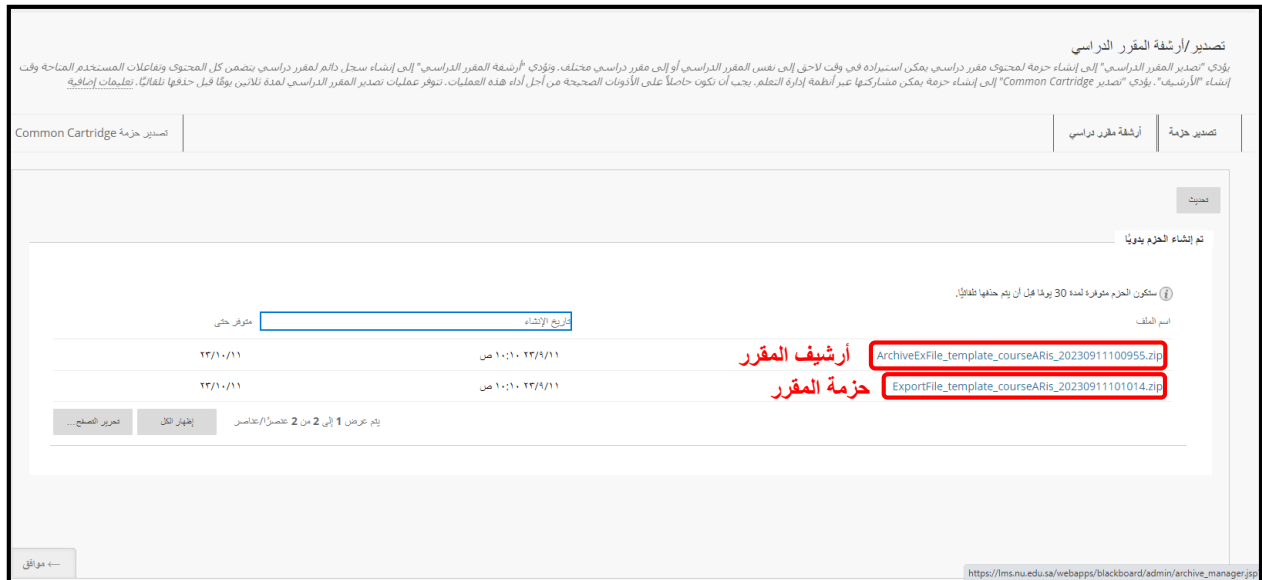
تصدير/أرشفة المقرر الدراسي

يؤدي "تصدير المقرر الدراسي" إلى إنشاء حزمة لمحتوى مقرر دراسي يمكن استيراده في وقت لاحق إلى نفس المقرر الدراسي أو إلى مقرر دراسي مختلف. وتؤدي "أرشفة المقرر الدراسي" إلى إنشاء سجل دائم لمقرر دراسي يتضمن كل المحتوى وتفاعلات المستخدم المتاحة وقت إنشاء "الأرشيف". يؤدي "تصدير Common Cartridge" إلى إنشاء حزمة يمكن مشاركتها عبر أنظمة إدارة التعلم. يجب أن تكون حاصلاً على الأذونات الصحيحة من أجل أداء هذه العمليات. تتوفر عمليات تصدير المقرر الدراسي لمدة ثلاثين يومًا قبل حذفها تلقائيًا. تعليمات إضافية

تصدير حزمة | أرشفة مقرر دراسي | تصدير حزمة Common Cartridge

تحديث

تم إنشاء الحزم يدويًا

ستكون الحزم متوفرة لمدة 30 يومًا قبل أن يتم حذفها تلقائيًا.

| اسم الملف | تاريخ الإنشاء | متوفر حتى |
|---|---|---|
| ArchiveExFile_template_courseARis_20230911100955.zip | ٢٣/٩/١١ ١٠:١٠ ص | ٢٣/١٠/١١ |
| ExportFile_template_courseARis_20230911101014.zip | ٢٣/٩/١١ ١٠:١٠ ص | ٢٣/١٠/١١ |

أرشيف المقرر
حزمة المقرر

يتم عرض 1 إلى 2 من 2 عنصرًا/عناصر
إظهار الكل
تحرير الصفح...

مواقع ←

https://lms.nu.edu.sa/webapps/blackboard/admin/archive_manager.jsp